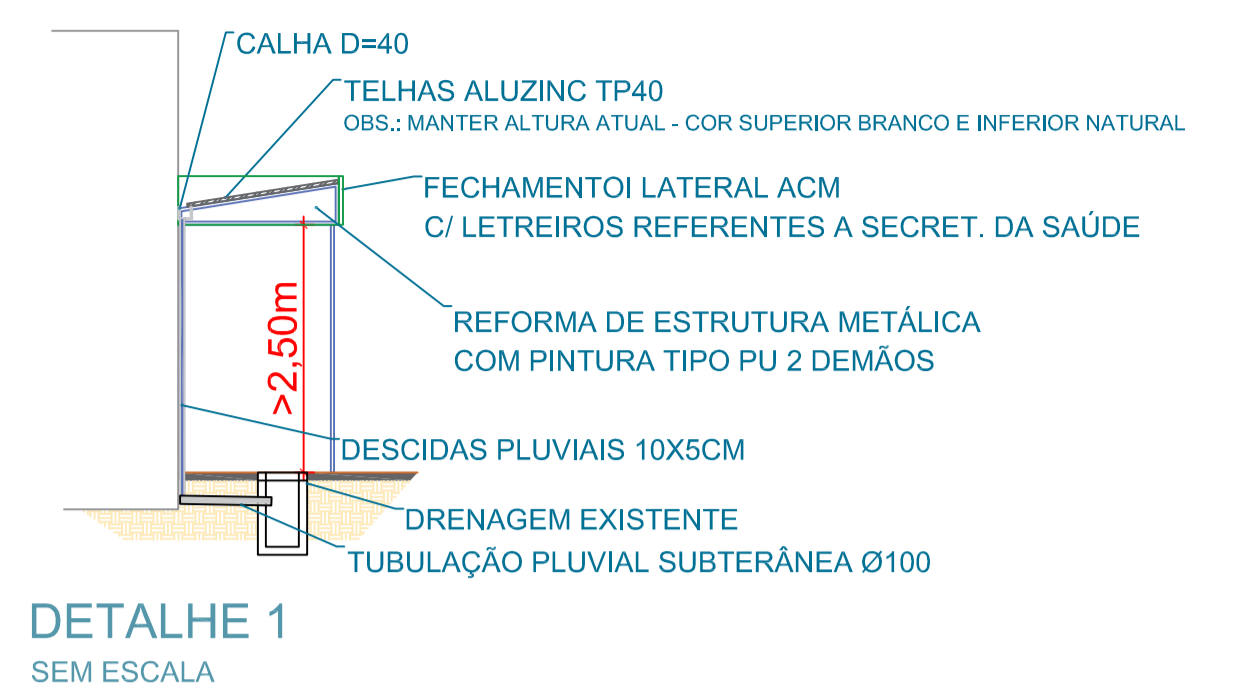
CALHA D=40

TELHAS ALUZINC TP40
OBS.: MANTER ALTURA ATUAL - COR SUPERIOR BRANCO E INFERIOR NATURAL

FECHAMENTOI LATERAL ACM
C/ LETREIROS REFERENTES A SECRET. DA SAÚDE

REFORMA DE ESTRUTURA METÁLICA
COM PINTURA TIPO PU 2 DEMÃOS

>2,50m

DESCIDAS PLUVIAIS 10X5CM

DRENAGEM EXISTENTE

TUBULAÇÃO PLUVIAL SUBTERÂNEA Ø100

DETALHE 1
SEM ESCALA